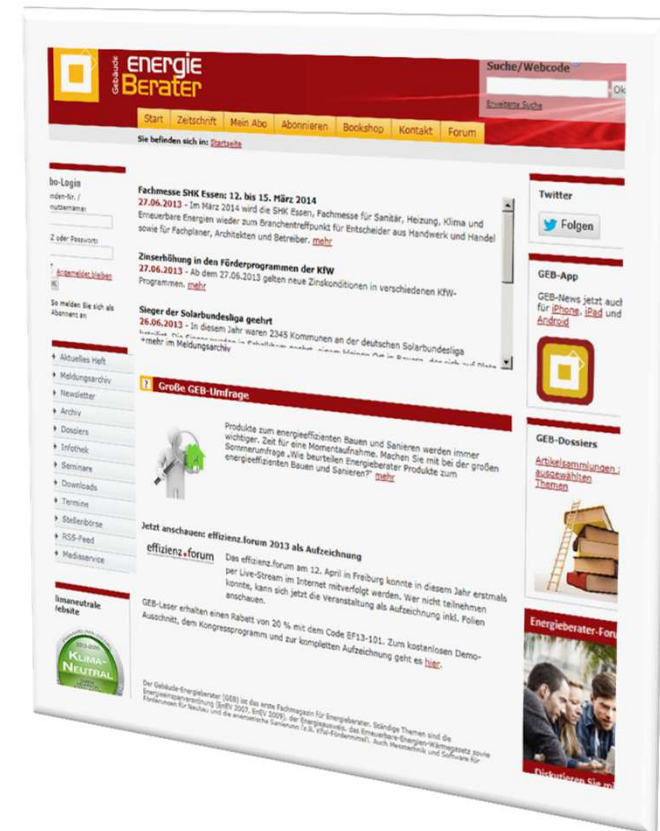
Gebäude ENERGIE Berater

Suche/Webcode
Ok
Erweiterte Suche

Start | Zeitschrift | Mein Abo | Abonnieren | Bookshop | Kontakt | Forum

Sie befinden sich in: Startseite

bo-Login
nden-Nr. / nutzername
Z oder Passwort
Angemeldet bleiben
So melden Sie sich als Abonnent an

Aktuelles Heft
Meldungsarchiv
Newsletter
Archiv
Dossiers
Infothek
Seminare
Downloads
Termine
Stellenbörse
RSS-Feed
Mediaservice

limaneutrale ebsite
KLIMA-NEUTRAL

Fachmesse SHK Essen: 12. bis 15. März 2014
27.06.2013 - Im März 2014 wird die SHK Essen, Fachmesse für Sanitär, Heizung, Klima und Erneuerbare Energien wieder zum Branchentreffpunkt für Entscheider aus Handwerk und Handel sowie für Fachplaner, Architekten und Betreiber. mehr

Zinserhöhung in den Förderprogrammen der KfW
27.06.2013 - Ab dem 27.06.2013 gelten neue Zinskonditionen in verschiedenen KfW-Programmen. mehr

Sieger der Solarbundesliga geehrt
26.06.2013 - In diesem Jahr waren 2345 Kommunen an der deutschen Solarbundesliga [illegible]
»mehr im Meldungsarchiv

Große GEB-Umfrage

Produkte zum energieeffizienten Bauen und Sanieren werden immer wichtiger. Zeit für eine Momentaufnahme. Machen Sie mit bei der großen Sommerumfrage „Wie beurteilen Energieberater Produkte zum energieeffizienten Bauen und Sanieren?" mehr

Jetzt anschauen: effizienz.forum 2013 als Aufzeichnung

effizienz.forum

Das effizienz.forum am 12. April in Freiburg konnte in diesem Jahr erstmals per Live-Stream im Internet mitverfolgt werden. Wer nicht teilnehmen konnte, kann sich jetzt die Veranstaltung als Aufzeichnung inkl. Folien anschauen.

GEB-Leser erhalten einen Rabatt von 20 % mit dem Code EF13-101. Zum kostenlosen Demo-Ausschnitt, dem Kongressprogramm und zur kompletten Aufzeichnung geht es hier.

Der Gebäude-Energieberater (GEB) ist das erste Fachmagazin für Energieberater. Ständige Themen sind die Energieeinsparverordnung (EnEV 2007, EnEV 2009), der Energieausweis, das Erneuerbare-Energien-Wärmegesetz sowie Förderungen für Neubau und die energetische Sanierung (z.B. KfW-Förderung). Auch Messtechnik und Software für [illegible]

Twitter
Folgen

GEB-App
GEB-News jetzt auch für iPhone, iPad und Android

GEB-Dossiers
Artikelsammlungen ausgewählten Themen

Energieberater-Foru
Diskutieren Sie m